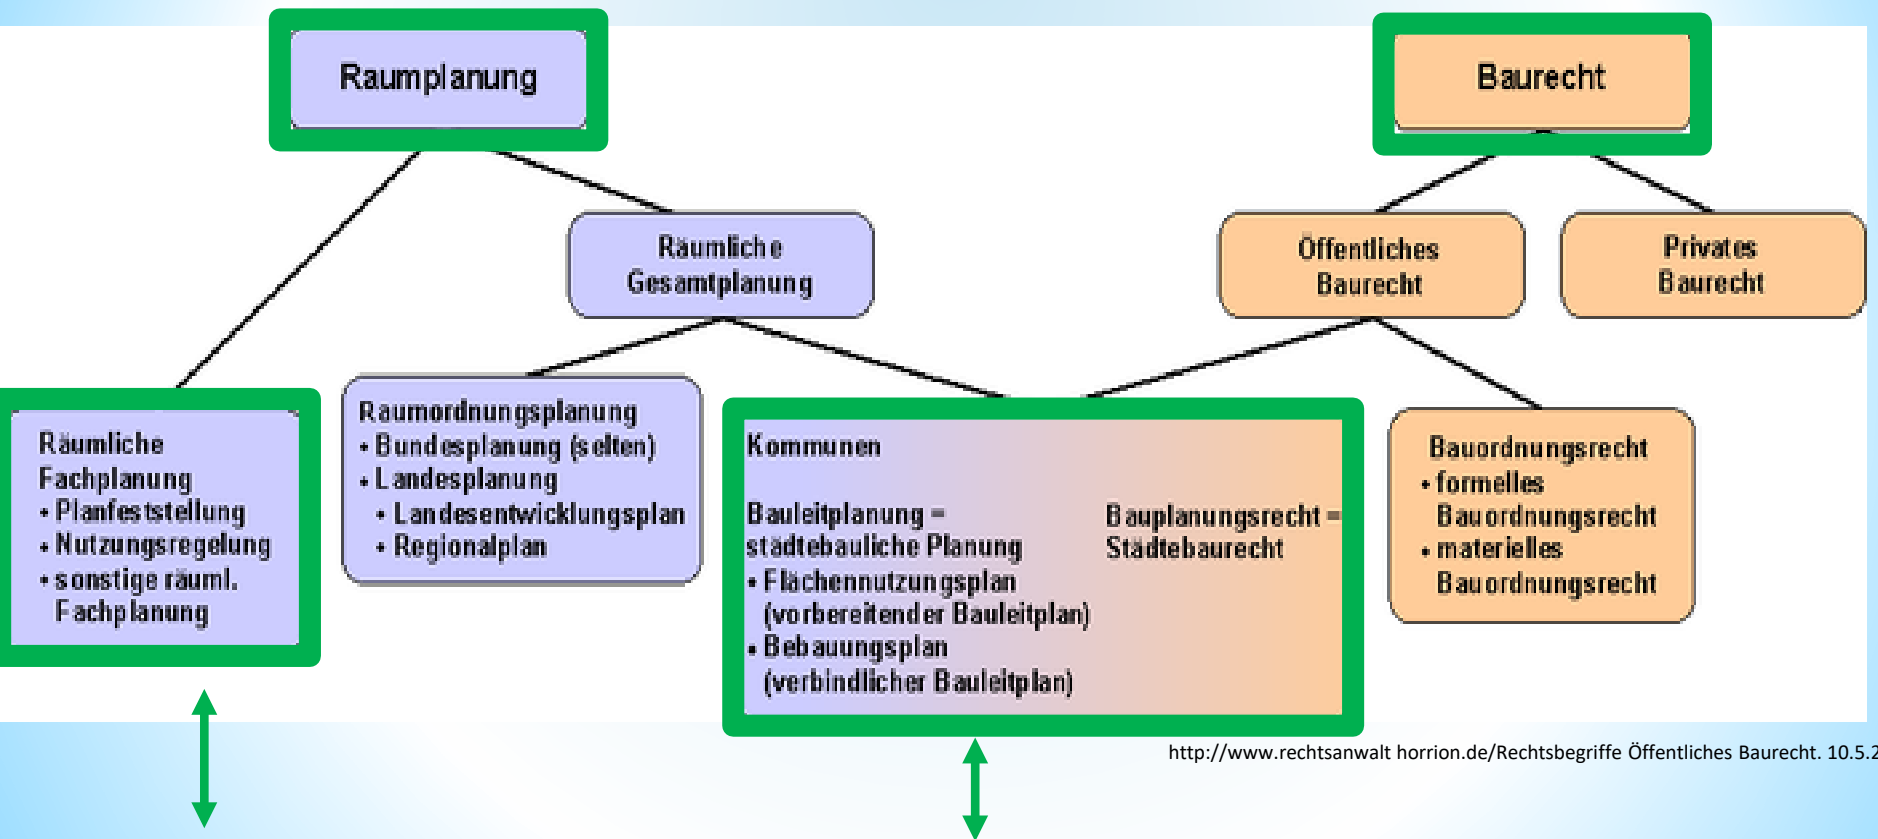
Raumplanung

Baurecht

Räumliche Gesamtplanung

Öffentliches Baurecht

Privates Baurecht

Räumliche Fachplanung
• Planfeststellung
• Nutzungsregelung
• sonstige räuml. Fachplanung

Raumordnungsplanung
• Bundesplanung (selten)
• Landesplanung
• Landesentwicklungsplan
• Regionalplan

Kommunen

Bauleitplanung = städtebauliche Planung
• Flächennutzungsplan (vorbereitender Bauleitplan)
• Bebauungsplan (verbindlicher Bauleitplan)

Bauplanungsrecht = Städtebaurecht

Bauordnungsrecht
• formelles Bauordnungsrecht
• materielles Bauordnungsrecht

http://www.rechtsanwalt horrion.de/Rechtsbegriffe Öffentliches Baurecht. 10.5.2